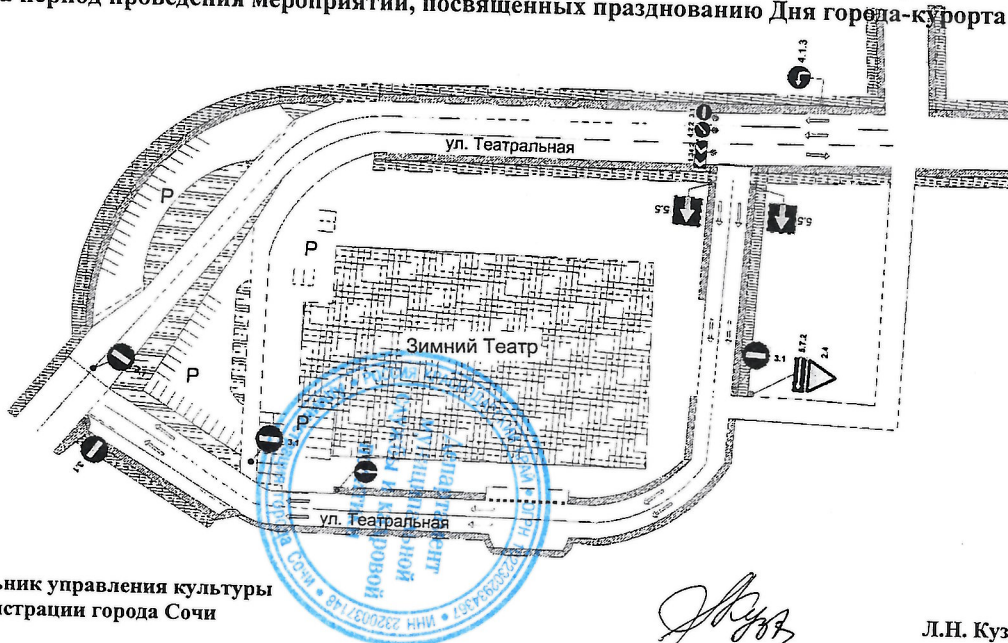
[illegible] период проведения мероприятий, посвященных празднованию Дня города-курорта

4.1.3
4.7.2
ул. Театральная
P
5.5
5.5
P
Зимний Театр
P
3.1
8.7.2
2.4
3.1
3.1
3.1
3.1
ул. Театральная

Департамент муниципальной службы и кадровой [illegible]
ОГРН 1022302934367 • ИНН 2320037148 • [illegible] города Сочи

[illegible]ьник управления культуры
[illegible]истрации города Сочи

Л.Н. Куз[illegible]